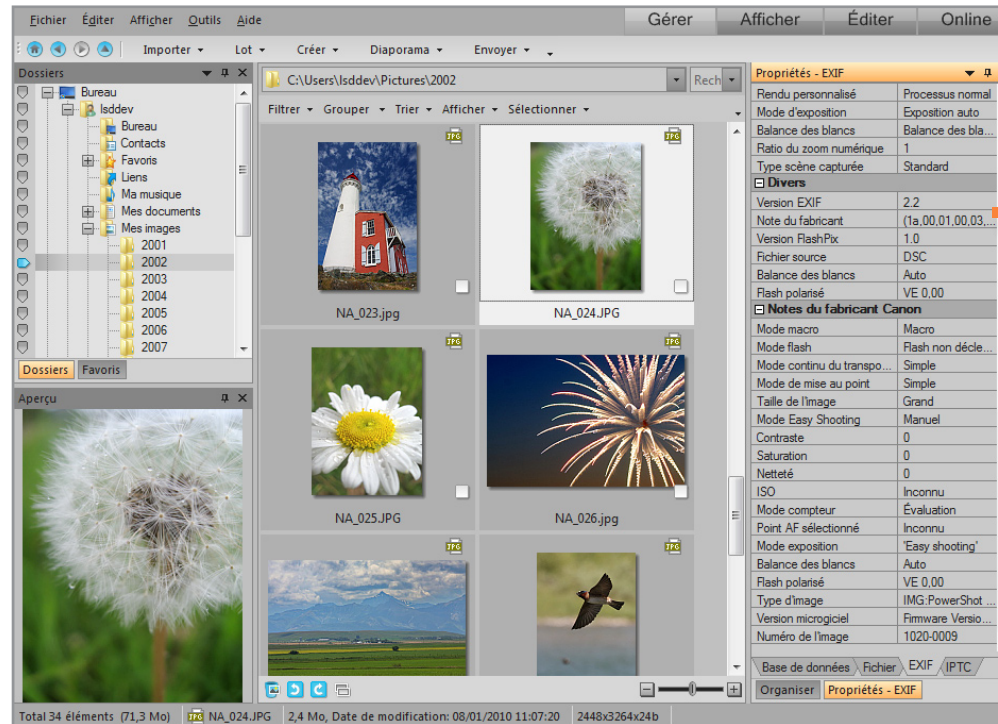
Fichier Éditer Afficher Outils Aide

Gérer Afficher Éditer Online

Importer Lot Créer Diaporama Envoyer

Dossiers

Bureau
lsddev
Bureau
Contacts
Favoris
Liens
Ma musique
Mes documents
Mes images
2001
2002
2003
2004
2005
2006
2007

Dossiers Favoris

Aperçu

C:\Users\lsddev\Pictures\2002

Rech

Filtrer Grouper Trier Afficher Sélectionner

JPG NA_023.jpg
JPG NA_024.JPG
JPG NA_025.JPG
JPG NA_026.jpg
JPG
JPG

Propriétés - EXIF

| | |
|---|---|
| Rendu personnalisé | Processus normal |
| Mode d'exposition | Exposition auto |
| Balance des blancs | Balance des bla... |
| Ratio du zoom numérique | 1 |
| Type scène capturée | Standard |
| **Divers** | |
| Version EXIF | 2.2 |
| Note du fabricant | (1a,00,01,00,03,... |
| Version FlashPix | 1.0 |
| Fichier source | DSC |
| Balance des blancs | Auto |
| Flash polarisé | VE 0,00 |
| **Notes du fabricant Canon** | |
| Mode macro | Macro |
| Mode flash | Flash non décle... |
| Mode continu du transpo... | Simple |
| Mode de mise au point | Simple |
| Taille de l'image | Grand |
| Mode Easy Shooting | Manuel |
| Contraste | 0 |
| Saturation | 0 |
| Netteté | 0 |
| ISO | Inconnu |
| Mode compteur | Évaluation |
| Point AF sélectionné | Inconnu |
| Mode exposition | 'Easy shooting' |
| Balance des blancs | Auto |
| Flash polarisé | VE 0,00 |
| Type d'image | IMG:PowerShot ... |
| Version microgiciel | Firmware Versio... |
| Numéro de l'image | 1020-0009 |

Base de données Fichier EXIF IPTC

Organiser Propriétés - EXIF

Total 34 éléments (71,3 Mo) NA_024.JPG 2,4 Mo, Date de modification: 08/01/2010 11:07:20 2448x3264x24b